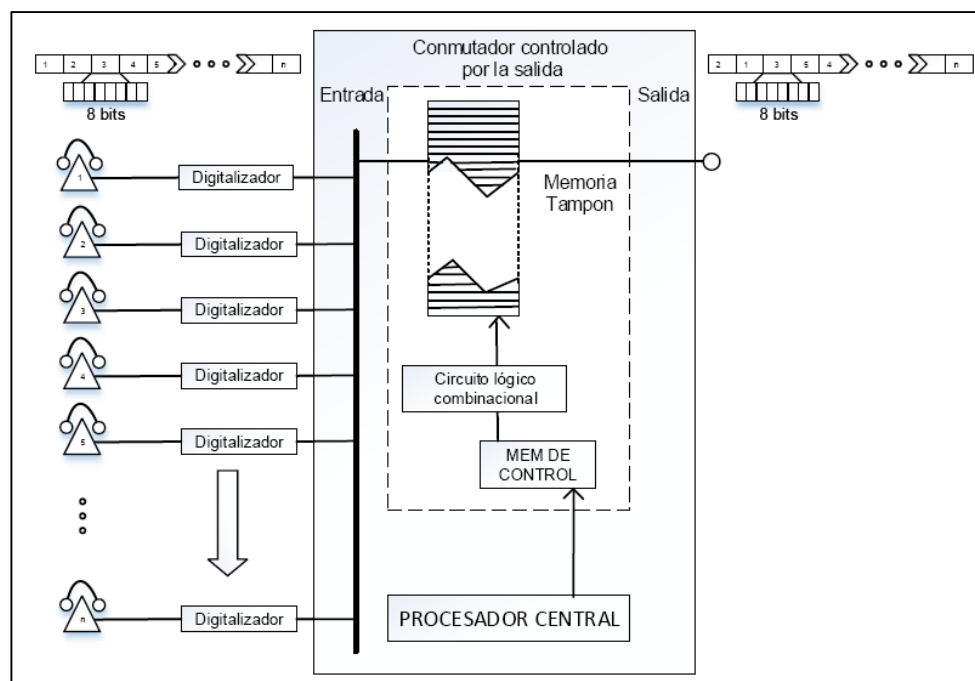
1 2 3 4 5 n
8 bits

Conmutador controlado por la salida

Entrada

Salida

2 1 3 5 4 n
8 bits

1
Digitalizador

2
Digitalizador

3
Digitalizador

4
Digitalizador

5
Digitalizador

n
Digitalizador

Memoria Tampon

Circuito lógico combinacional

MEM DE CONTROL

PROCESADOR CENTRAL